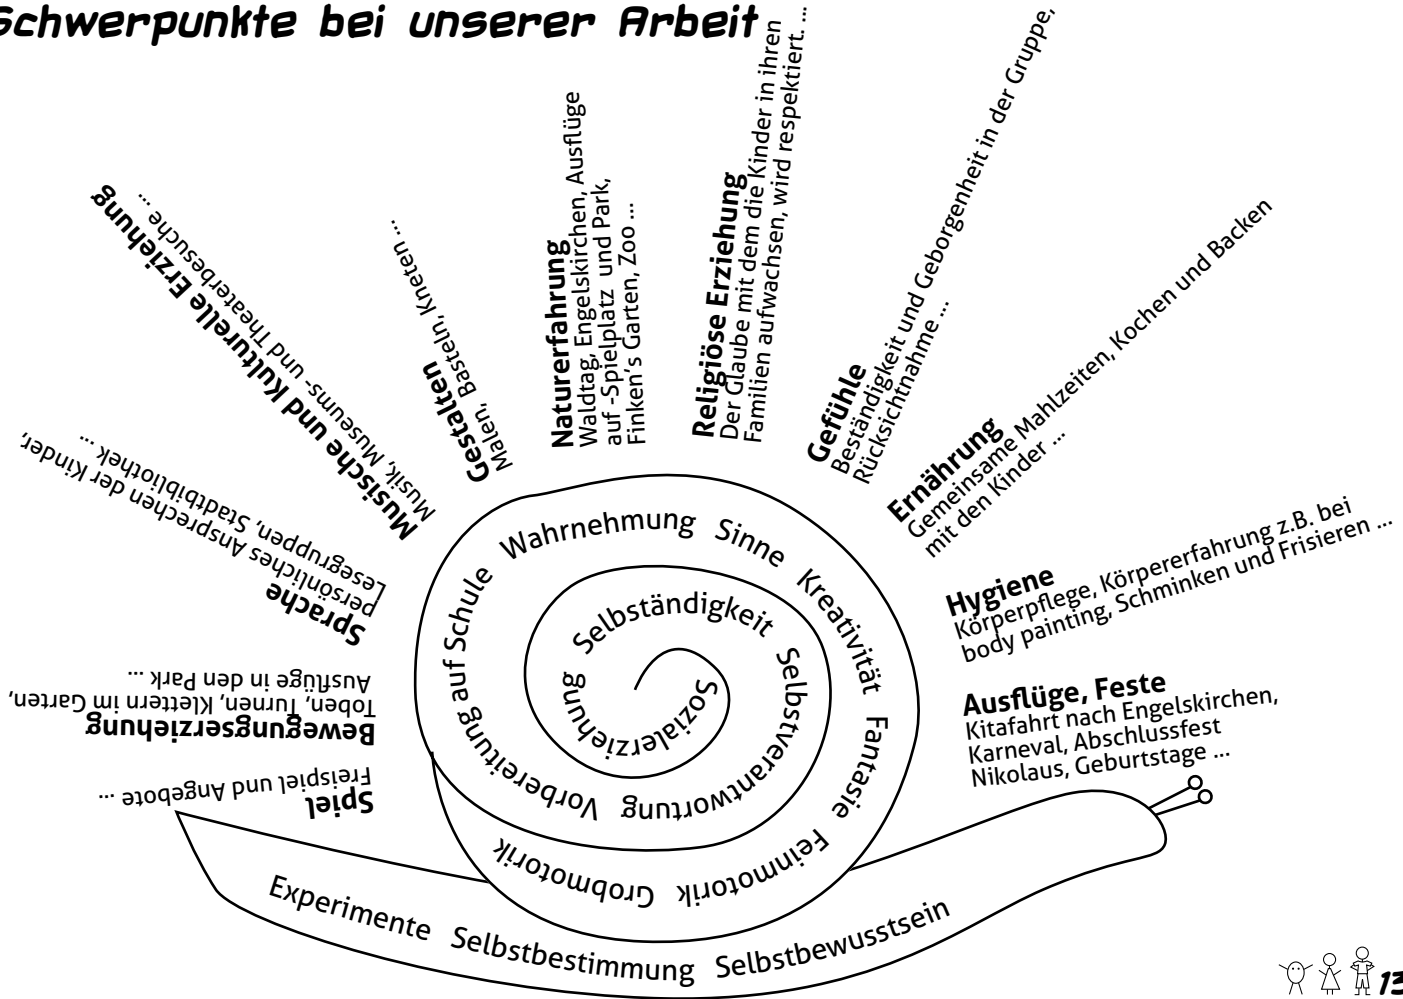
Schwerpunkte bei unserer Arbeit

Spiel
Freispiel und Angebote ...

Bewegungserziehung
Toben, Turnen, Klettern im Garten, Ausflüge in den Park ...

Sprache
persönliches Ansprechen der Kinder, Lesegruppen, Stadtbibliothek ...

Musische und kulturelle Erziehung
Musik, Museums- und Theaterbesuche ...

Gestalten
Malen, Basteln, Kneten ...

Naturerfahrung
Waldtag, Engelskirchen, Ausflüge auf -Spielplätz und Park, Finken's Garten, Zoo ...

Religiöse Erziehung
Der Glaube mit dem die Kinder in ihren Familien aufwachsen, wird respektiert. ...

Gefühle
Beständigkeit und Geborgenheit in der Gruppe, Rücksichtnahme ...

Ernährung
Gemeinsame Mahlzeiten, Kochen und Backen mit den Kinder ...

Hygiene
Körperpflege, Körpererfahrung z.B. bei body painting, Schminken und Frisieren ...

Ausflüge, Feste
Kitafahrt nach Engelskirchen, Karneval, Abschlussfest Nikolaus, Geburtstage ...

Selbständigkeit Sozialerziehung

Wahrnehmung Sinne Kreativität Selbstverantwortung Vorbereitung auf Schule

Fantasie Feinmotorik Grobmotorik

Experimente Selbstbestimmung Selbstbewusstsein

13